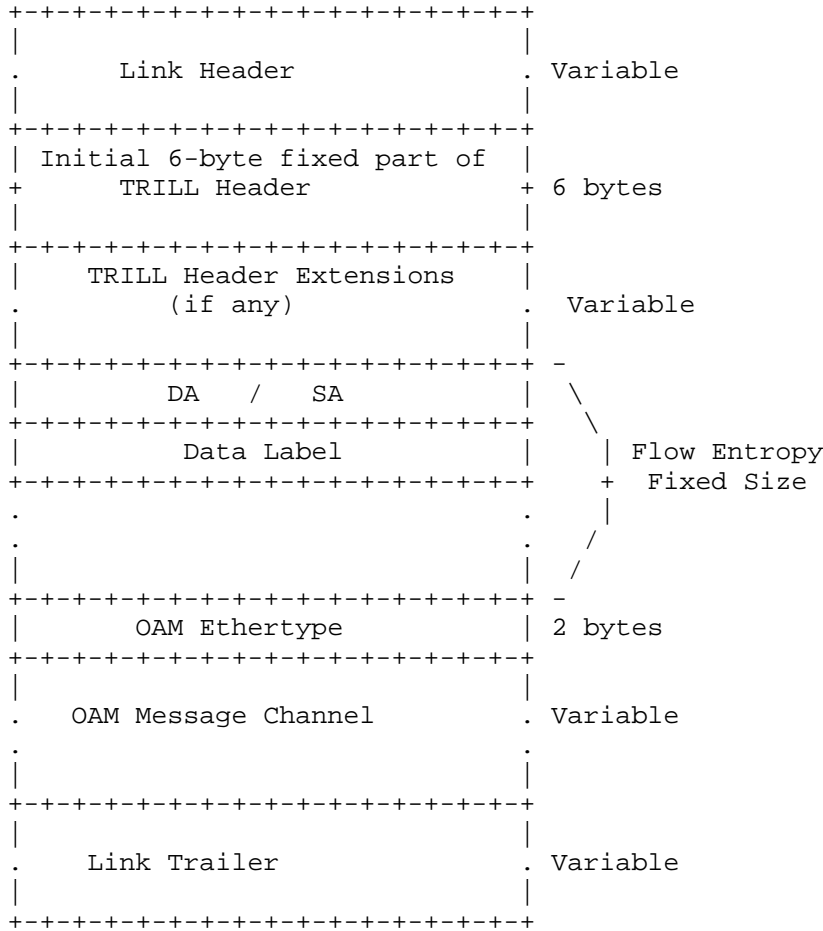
Link Header

Variable

Initial 6-byte fixed part of TRILL Header

6 bytes

TRILL Header Extensions (if any)

Variable

DA / SA

Data Label

Flow Entropy Fixed Size

OAM Ethertype

2 bytes

OAM Message Channel

Variable

Link Trailer

Variable